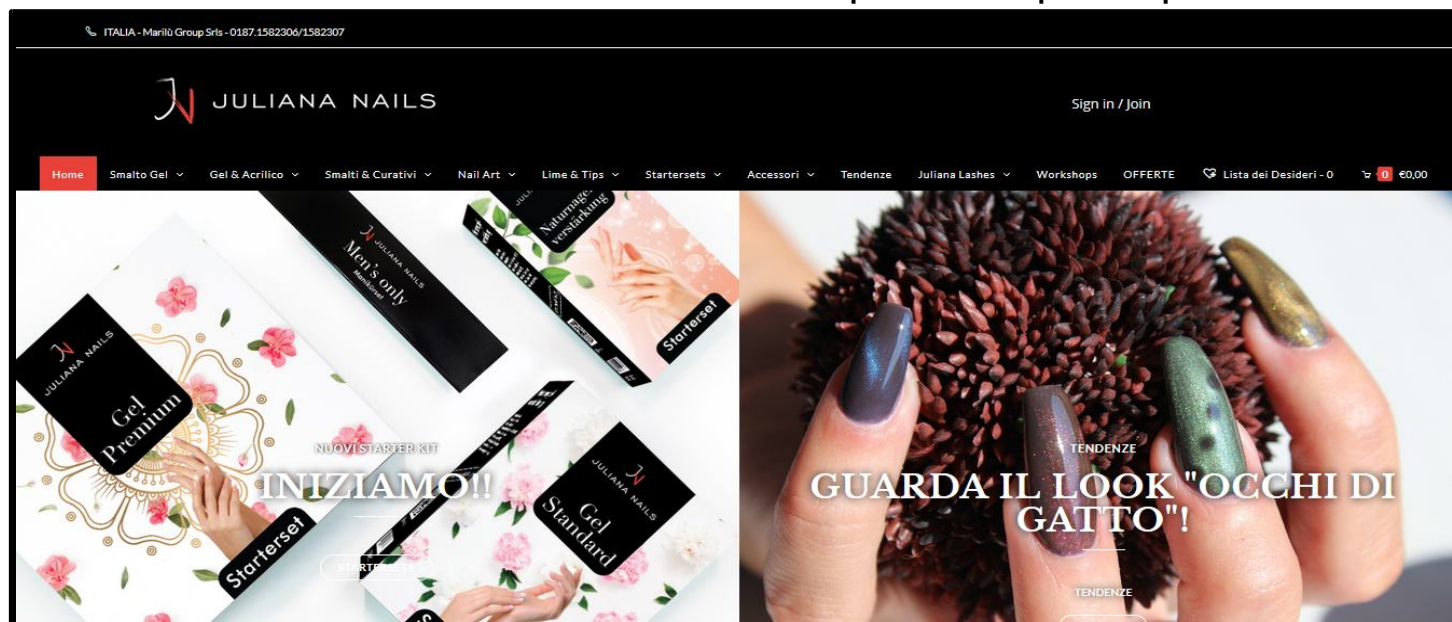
ITALIA - Marilù Group Srls - 0187.1582306/1582307

JN JULIANA NAILS

Sign in / Join

Home Smalto Gel Gel & Acrilico Smalti & Curativi Nail Art Lime & Tips Startersets Accessori Tendenze Juliana Lashes Workshops OFFERTE Lista dei Desideri - 0 0 €0,00

JN JULIANA NAILS Men's only Manikürset

Naturnagel-verstärkung

Starterset

JN JULIANA NAILS Gel Premium

Starterset

NUOVI STARTER KIT

INIZIAMO!!

STARTERSET

JN JULIANA NAILS Gel Standard

TENDENZE

GUARDA IL LOOK "OCCHI DI GATTO"!

TENDENZE